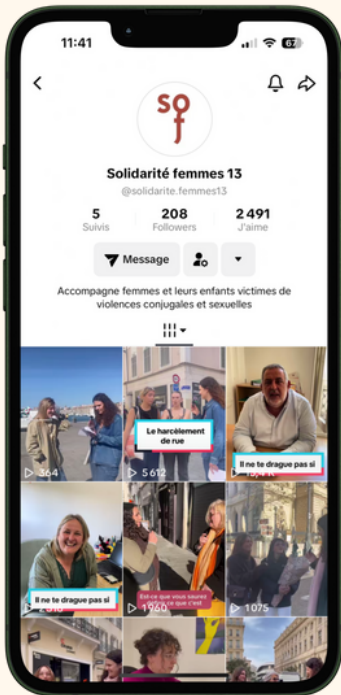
11:41

67

sof

Solidarité femmes 13

@solidarite.femmes13

5
Suivis

208
Followers

2 491
J'aime

Message

Accompagne femmes et leurs enfants victimes de violences conjugales et sexuelles

364

Le harcèlement de rue

5 612

Il ne te drague pas si

Il ne te drague pas si

Est-ce que vous saurez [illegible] ce que c'est

1960

1075